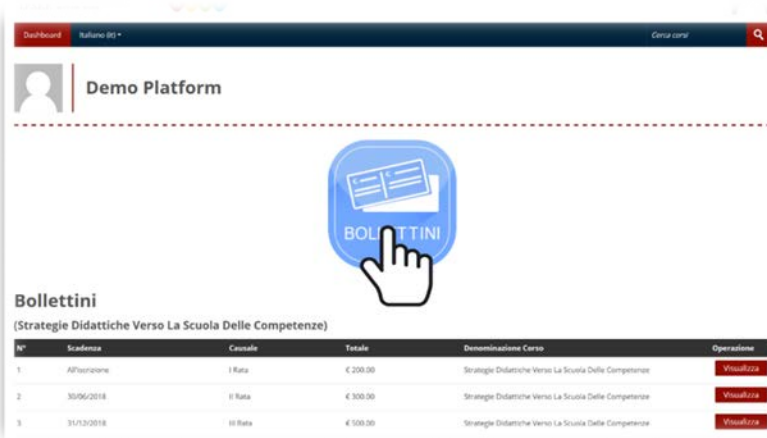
Dashboard Italiano (it) ▾

Cerca corsi

Demo Platform

BOLLETTINI

Bollettini

(Strategie Didattiche Verso La Scuola Delle Competenze)

| N° | Scadenza | Causale | Totale | Denominazione Corso | Operazione |
|---|---|---|---|---|---|
| 1 | All'iscrizione | I Rata | € 200.00 | Strategie Didattiche Verso La Scuola Delle Competenze | Visualizza |
| 2 | 30/06/2018 | II Rata | € 300.00 | Strategie Didattiche Verso La Scuola Delle Competenze | Visualizza |
| 3 | 31/12/2018 | III Rata | € 500.00 | Strategie Didattiche Verso La Scuola Delle Competenze | Visualizza |